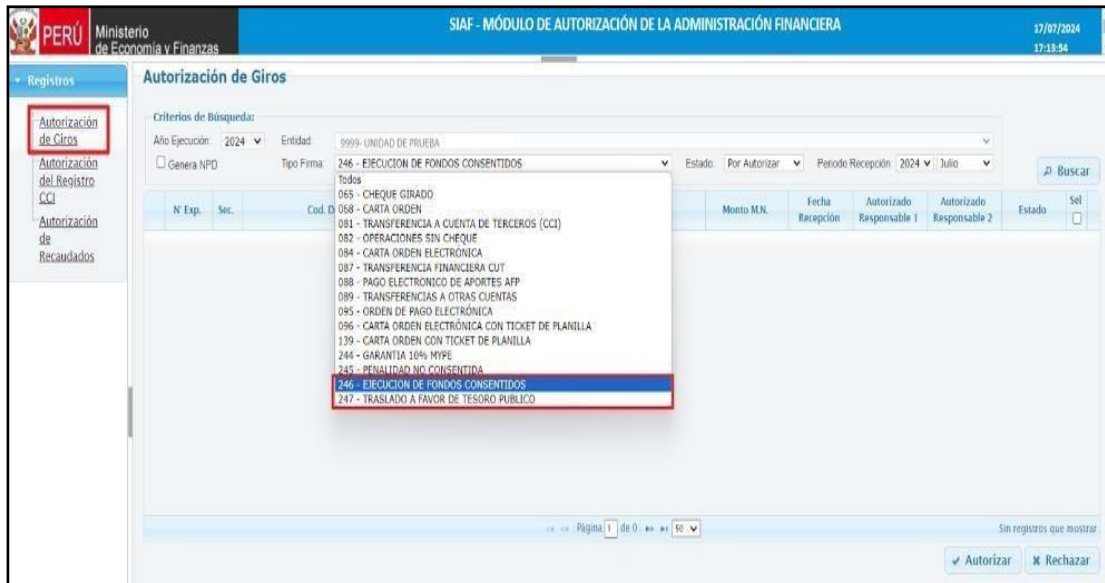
PERÚ Ministerio de Economía y Finanzas

SIAF - MÓDULO DE AUTORIZACIÓN DE LA ADMINISTRACIÓN FINANCIERA

17/07/2024
17:13:54

Registros

Autorización de Giros
Autorización del Registro CCI
Autorización de Recaudados

Autorización de Giros

Criterios de Búsqueda:

Año Ejecución: 2024
Entidad: 9999- UNIDAD DE PRUEBA
Genera NPD
Tipo Firma: 246 - EJECUCION DE FONDOS CONSENTIDOS
Estado: Por Autorizar
Periodo Recepción: 2024 Julio
Buscar

Todos
065 - CHEQUE GIRADO
068 - CARTA ORDEN
081 - TRANSFERENCIA A CUENTA DE TERCEROS (CCI)
082 - OPERACIONES SIN CHEQUE
084 - CARTA ORDEN ELECTRÓNICA
087 - TRANSFERENCIA FINANCIERA CUT
088 - PAGO ELECTRONICO DE APORTES AFP
089 - TRANSFERENCIAS A OTRAS CUENTAS
095 - ORDEN DE PAGO ELECTRÓNICA
096 - CARTA ORDEN ELECTRÓNICA CON TICKET DE PLANILLA
139 - CARTA ORDEN CON TICKET DE PLANILLA
244 - GARANTIA 10% MYPE
245 - PENALIDAD NO CONSENTIDA
246 - EJECUCION DE FONDOS CONSENTIDOS
247 - TRASLADO A FAVOR DE TESORO PUBLICO

| N° Exp. | Sec. | Cod. D | Monto M.N. | Fecha Recepción | Autorizado Responsable 1 | Autorizado Responsable 2 | Estado | Sel |
|---|---|---|---|---|---|---|---|---|

Página 1 de 0 50

Sin registros que mostrar

Autorizar
Rechazar